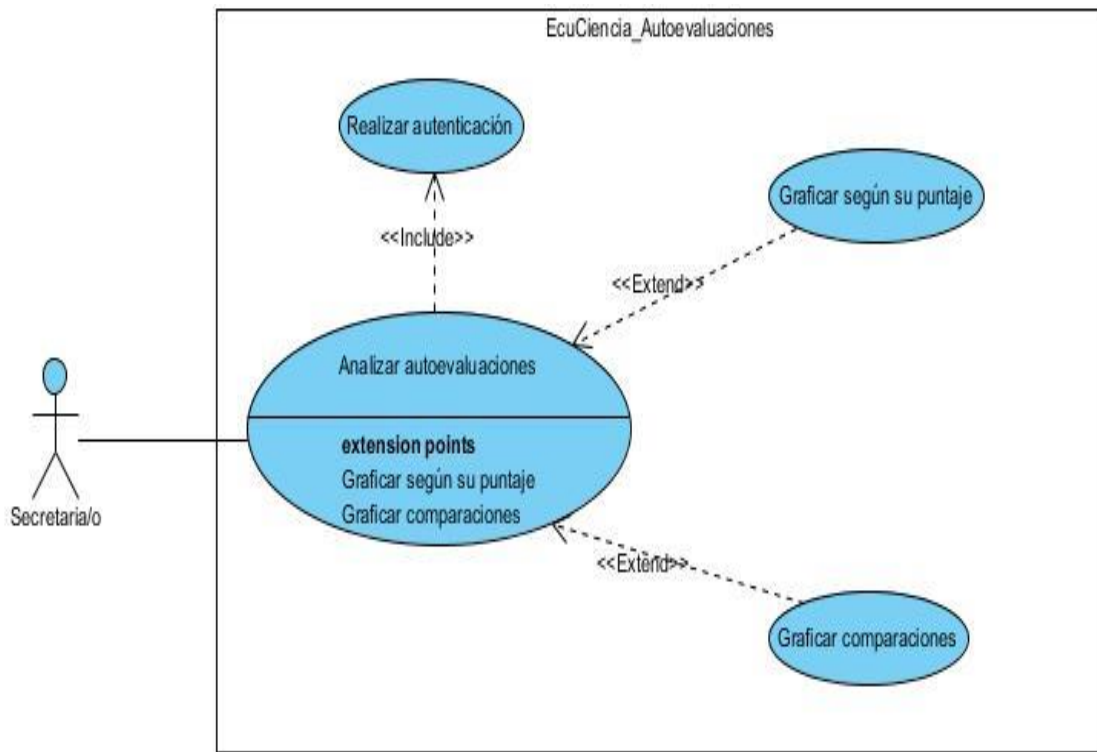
EcuCiencia_Autoevaluaciones

Realizar autenticación

<<Include>>

Graficar según su puntaje

<<Extend>>

Secretaria/o

Analizar autoevaluaciones

extension points
Graficar según su puntaje
Graficar comparaciones

<<Extend>>

Graficar comparaciones